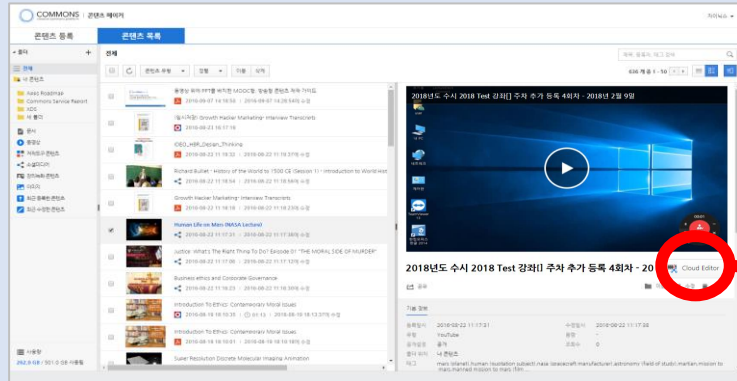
COMMONS | 콘텐츠 매니저

콘텐츠 등록

콘텐츠 목록

폴더

내 콘텐츠

Kees Roadmap

Commons Service Report

KDS

새 폴더

공유

즐겨찾기

최근 등록된 콘텐츠

최근 수정된 콘텐츠

사용량

전체

콘텐츠 유형

정렬

이동

삭제

636 개 중 1 - 10

동영상 파이 PPT를 바치면 MOOC형, 정용형 콘텐츠 파워 가이드

2016-09-07 14:18:58 | 2016-09-07 14:28 54:6 수정

(정시지원) Growth Hacker Marketing- Interview Transcripts

2016-08-23 10:17:16

IDEO_사례_Design_Thinking

2016-08-22 11:18:32 | 2016-08-22 11:18:37 수정

Richard Bulliet - History of the World to 1500 CE (Session 1) - Introduction to World History

2016-08-22 11:18:54 | 2016-08-22 11:18:56 수정

Growth Hacker Marketing- Interview Transcripts

2016-08-22 11:18:18 | 2016-08-22 11:18:23 수정

Human Life on Mars (NASA Lecture)

2016-08-22 11:17:31 | 2016-08-22 11:17:38 수정

Justice: What's The Right Thing To Do? Episode 01 "THE MORAL SIDE OF MURDER"

2016-08-22 11:17:09 | 2016-08-22 11:17:16 수정

Business Ethics and Corporate Governance

2016-08-22 11:16:23 | 2016-08-22 11:16:28 수정

Introduction To Ethics: Contemporary Moral Issues

2016-08-18 18:13:09 | 2016-08-18 18:13:37 수정

Introduction To Ethics: Contemporary Moral Issues

2016-08-18 18:10:35 | 2016-08-18 18:10:46 수정

Super Resolution Discrete Molecular Imaging Animation

2018년도 수시 2018 Test 강좌[] 주차 추가 등록 4회차 - 2018년 2월 9일

2018년도 수시 2018 Test 강좌[] 주차 추가 등록 4회차 - 20

Cloud Editor

공유

기본 정보

등록일시 2016-08-22 11:17:31

수정일시 2016-08-22 11:17:38

유형 YouTube

공유범위 즐겨

폴더 위치 내 콘텐츠

태그 mars (planet) human population outreach nasa (spacecraft manufacturer) astronomy (field of study) martian mission to mars manned mission to mars film